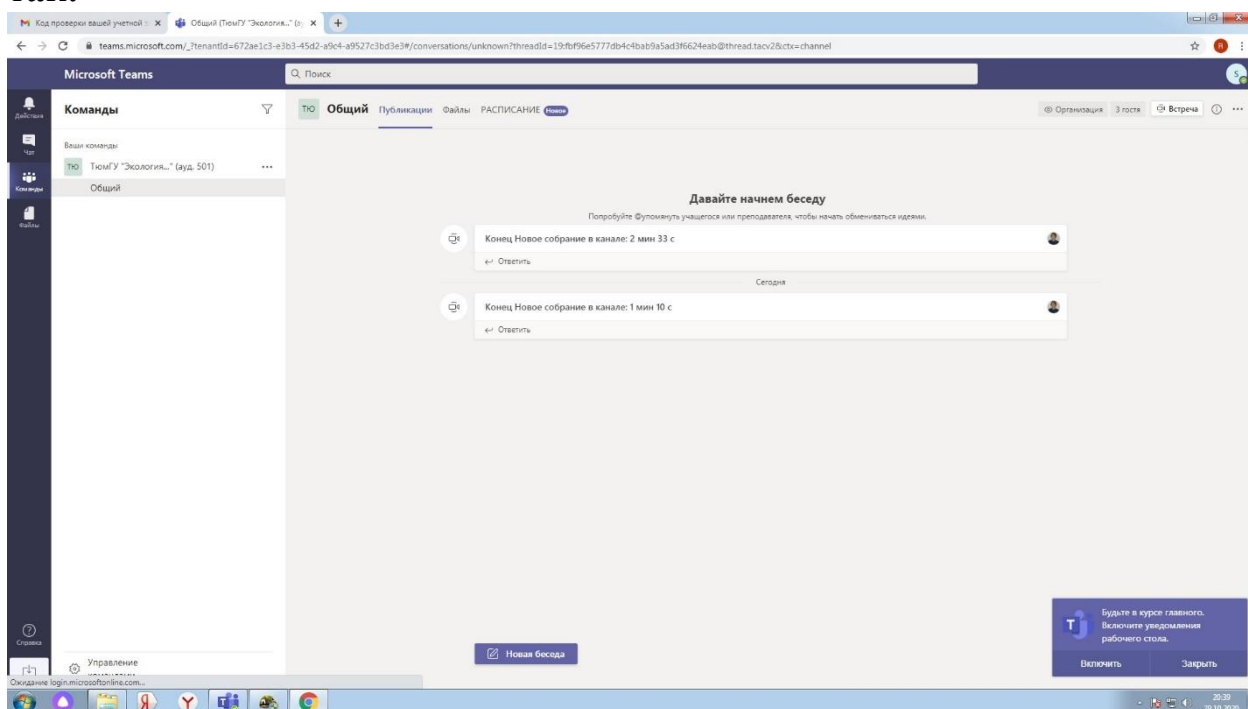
Код проверки вашей учетной з ×
Общий (ТюмГУ "Экология..." (з ×
+
teams.microsoft.com/_?tenantId=672ae1c3-e3b3-45d2-a9c4-a9527c3bd3e3#/conversations/unknown?threadId=19:fbf96e5777db4c4bab9a5ad3f6624eab@thread.tacv2&ctx=channel

Microsoft Teams
Поиск

Действия
Чат
Команды
Файлы

Команды
Ваши команды
ТЮ ТюмГУ "Экология..." (ауд. 501) ...
Общий

ТЮ Общий Публикации Файлы РАСПИСАНИЕ Новое
Организация 3 гостя Встреча

Давайте начнем беседу
Попробуйте @упомянуть учащегося или преподавателя, чтобы начать обмениваться идеями.

Конец Новое собрание в канале: 2 мин 33 с
Ответить

Сегодня

Конец Новое собрание в канале: 1 мин 10 с
Ответить

Новая беседа

Справка
Управление командами
Ожидание login.microsoftonline.com...

Будьте в курсе главного. Включите уведомления рабочего стола.
Включить
Закрыть

20:20